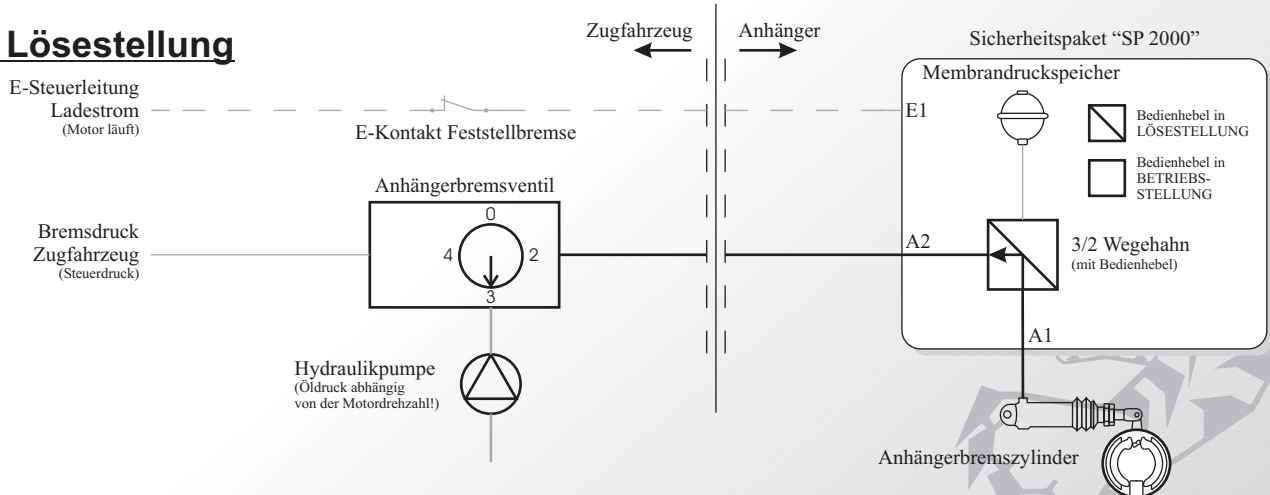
Lösestellung

Zugfahrzeug

Anhänger

Sicherheitspaket "SP 2000"

E-Steuerleitung
Ladestrom
(Motor läuft)

E-Kontakt Feststellbremse

Membrandruckspeicher

E1

Bedienhebel in LÖSESTELLUNG

Bedienhebel in BETRIEBS-STELLUNG

Anhängerbremsventil

0

4

2

3

Bremsdruck
Zugfahrzeug
(Steuerdruck)

A2

3/2 Wegehahn
(mit Bedienhebel)

A1

Hydraulikpumpe
(Öldruck abhängig von der Motordrehzahl!)

Anhängerbremszylinder